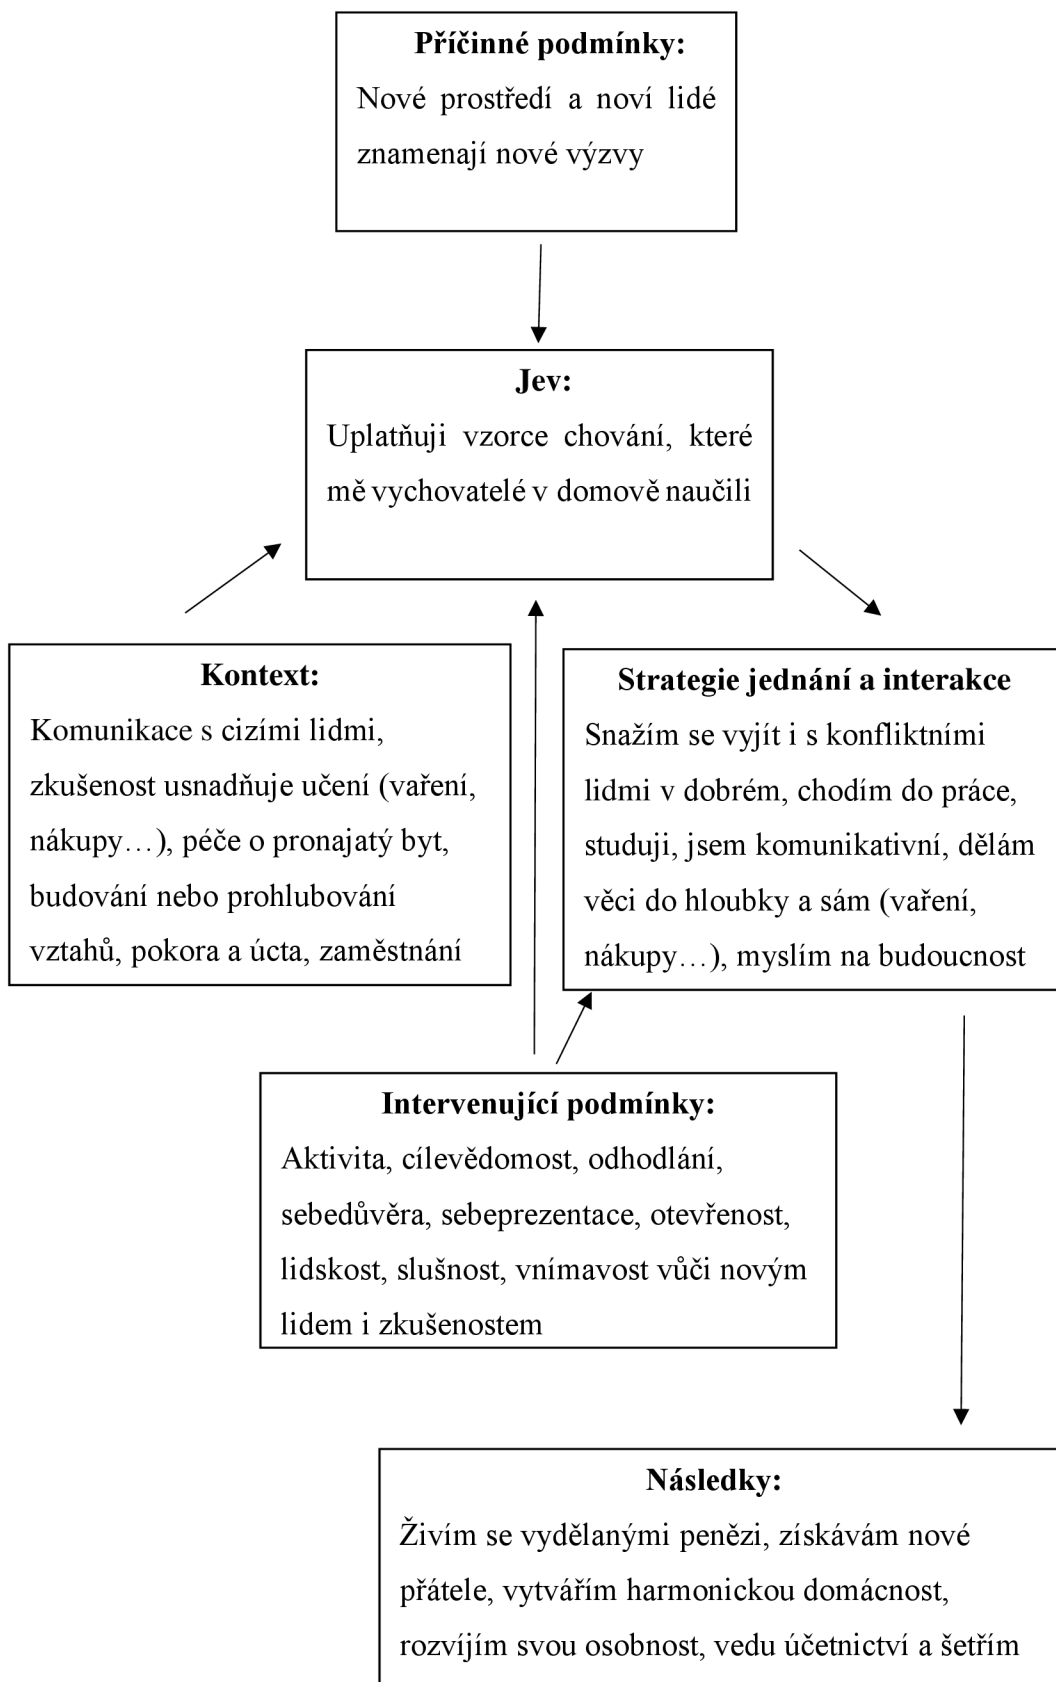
Příčinné podmínky:
Nové prostředí a noví lidé znamenají nové výzvy

Jev:
Uplatňuji vzorce chování, které mě vychovatelé v domově naučili

Kontext:
Komunikace s cizími lidmi, zkušenost usnadňuje učení (vaření, nákupy…), péče o pronajatý byt, budování nebo prohlubování vztahů, pokora a úcta, zaměstnání

Strategie jednání a interakce
Snažím se vyjít i s konfliktními lidmi v dobrém, chodím do práce, studuji, jsem komunikativní, dělám věci do hloubky a sám (vaření, nákupy…), myslím na budoucnost

Intervenující podmínky:
Aktivita, cílevědomost, odhodlání, sebedůvěra, sebeprezentace, otevřenost, lidskost, slušnost, vnímavost vůči novým lidem i zkušenostem

Následky:
Živím se vydělanými penězi, získávám nové přátele, vytvářím harmonickou domácnost, rozvíjím svou osobnost, vedu účetnictví a šetřím